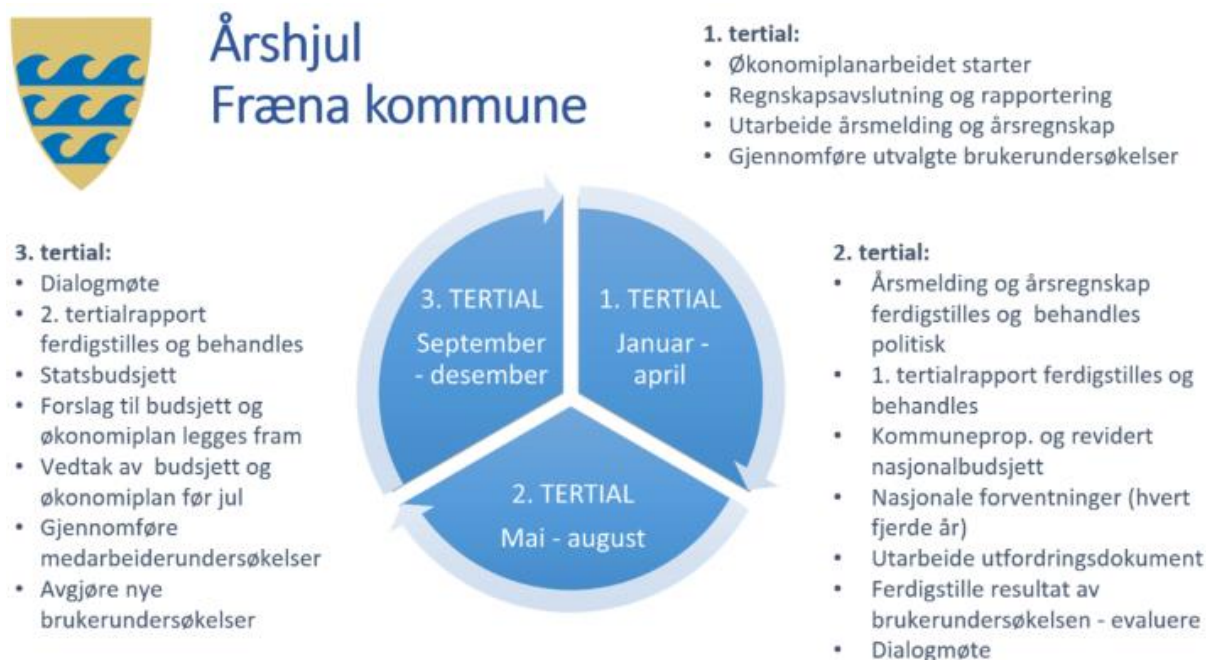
Årshjul
Fræna kommune

1. tertial:
• Økonomiplanarbeidet starter
• Regnskapsavslutning og rapportering
• Utarbeide årsmelding og årsregnskap
• Gjennomføre utvalgte brukerundersøkelser

3. tertial:
• Dialogmøte
• 2. tertialrapport ferdigstilles og behandles
• Statsbudsjett
• Forslag til budsjett og økonomiplan legges fram
• Vedtak av budsjett og økonomiplan før jul
• Gjennomføre medarbeiderundersøkelser
• Avgjøre nye brukerundersøkelser

3. TERTIAL
September - desember

1. TERTIAL
Januar - april

2. TERTIAL
Mai - august

2. tertial:
• Årsmelding og årsregnskap ferdigstilles og behandles politisk
• 1. tertialrapport ferdigstilles og behandles
• Kommuneprop. og revidert nasjonalbudsjett
• Nasjonale forventninger (hvert fjerde år)
• Utarbeide utfordringsdokument
• Ferdigstille resultat av brukerundersøkelsen - evaluere
• Dialogmøte